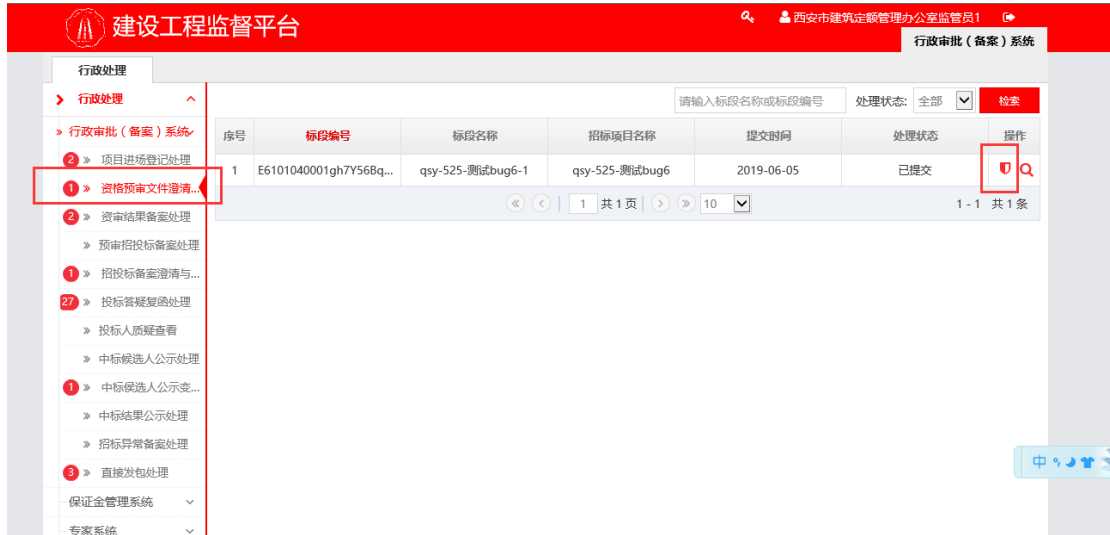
建设工程监督平台

西安市建筑定额管理办公室监督员1

行政审批（备案）系统

行政处理

行政处理

» 行政审批（备案）系统

2 » 项目进场登记处理

1 » 资格预审文件澄清...

2 » 资审结果备案处理

» 预审招投标备案处理

1 » 招投标备案澄清与...

27 » 投标答疑复函处理

» 投标人质疑查看

» 中标候选人公示处理

1 » 中标侯选人公示变...

» 中标结果公示处理

» 招标异常备案处理

3 » 直接发包处理

保证金管理系统

专家系统

请输入标段名称或标段编号

处理状态: 全部

检索

| 序号 | 标段编号 | 标段名称 | 招标项目名称 | 提交时间 | 处理状态 | 操作 |
|---|---|---|---|---|---|---|
| 1 | E6101040001gh7Y56Bq... | qsy-525-测试bug6-1 | qsy-525-测试bug6 | 2019-06-05 | 已提交 | |

1 共1页 10

1 - 1 共1条

中